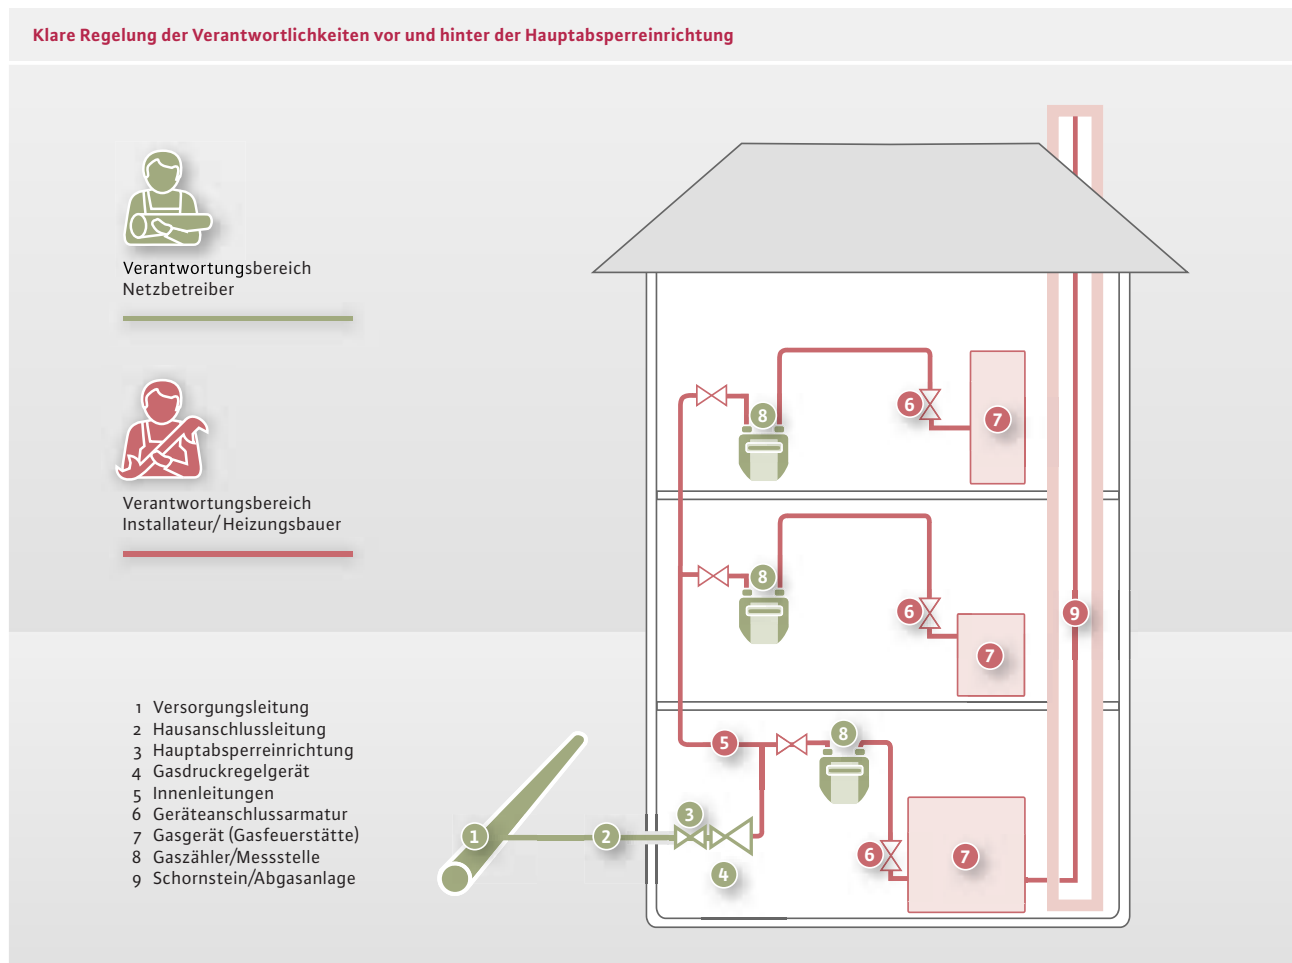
Klare Regelung der Verantwortlichkeiten vor und hinter der Hauptabsperreinrichtung

Verantwortungsbereich Netzbetreiber

Verantwortungsbereich Installateur/ Heizungsbauer

1 Versorgungsleitung
2 Hausanschlussleitung
3 Hauptabsperreinrichtung
4 Gasdruckregelgerät
5 Innenleitungen
6 Geräteanschlussarmatur
7 Gasgerät (Gasfeuerstätte)
8 Gaszähler/Messstelle
9 Schornstein/Abgasanlage

8
6
7
8
6
7
9
5
8
3
1
2
4
6
7